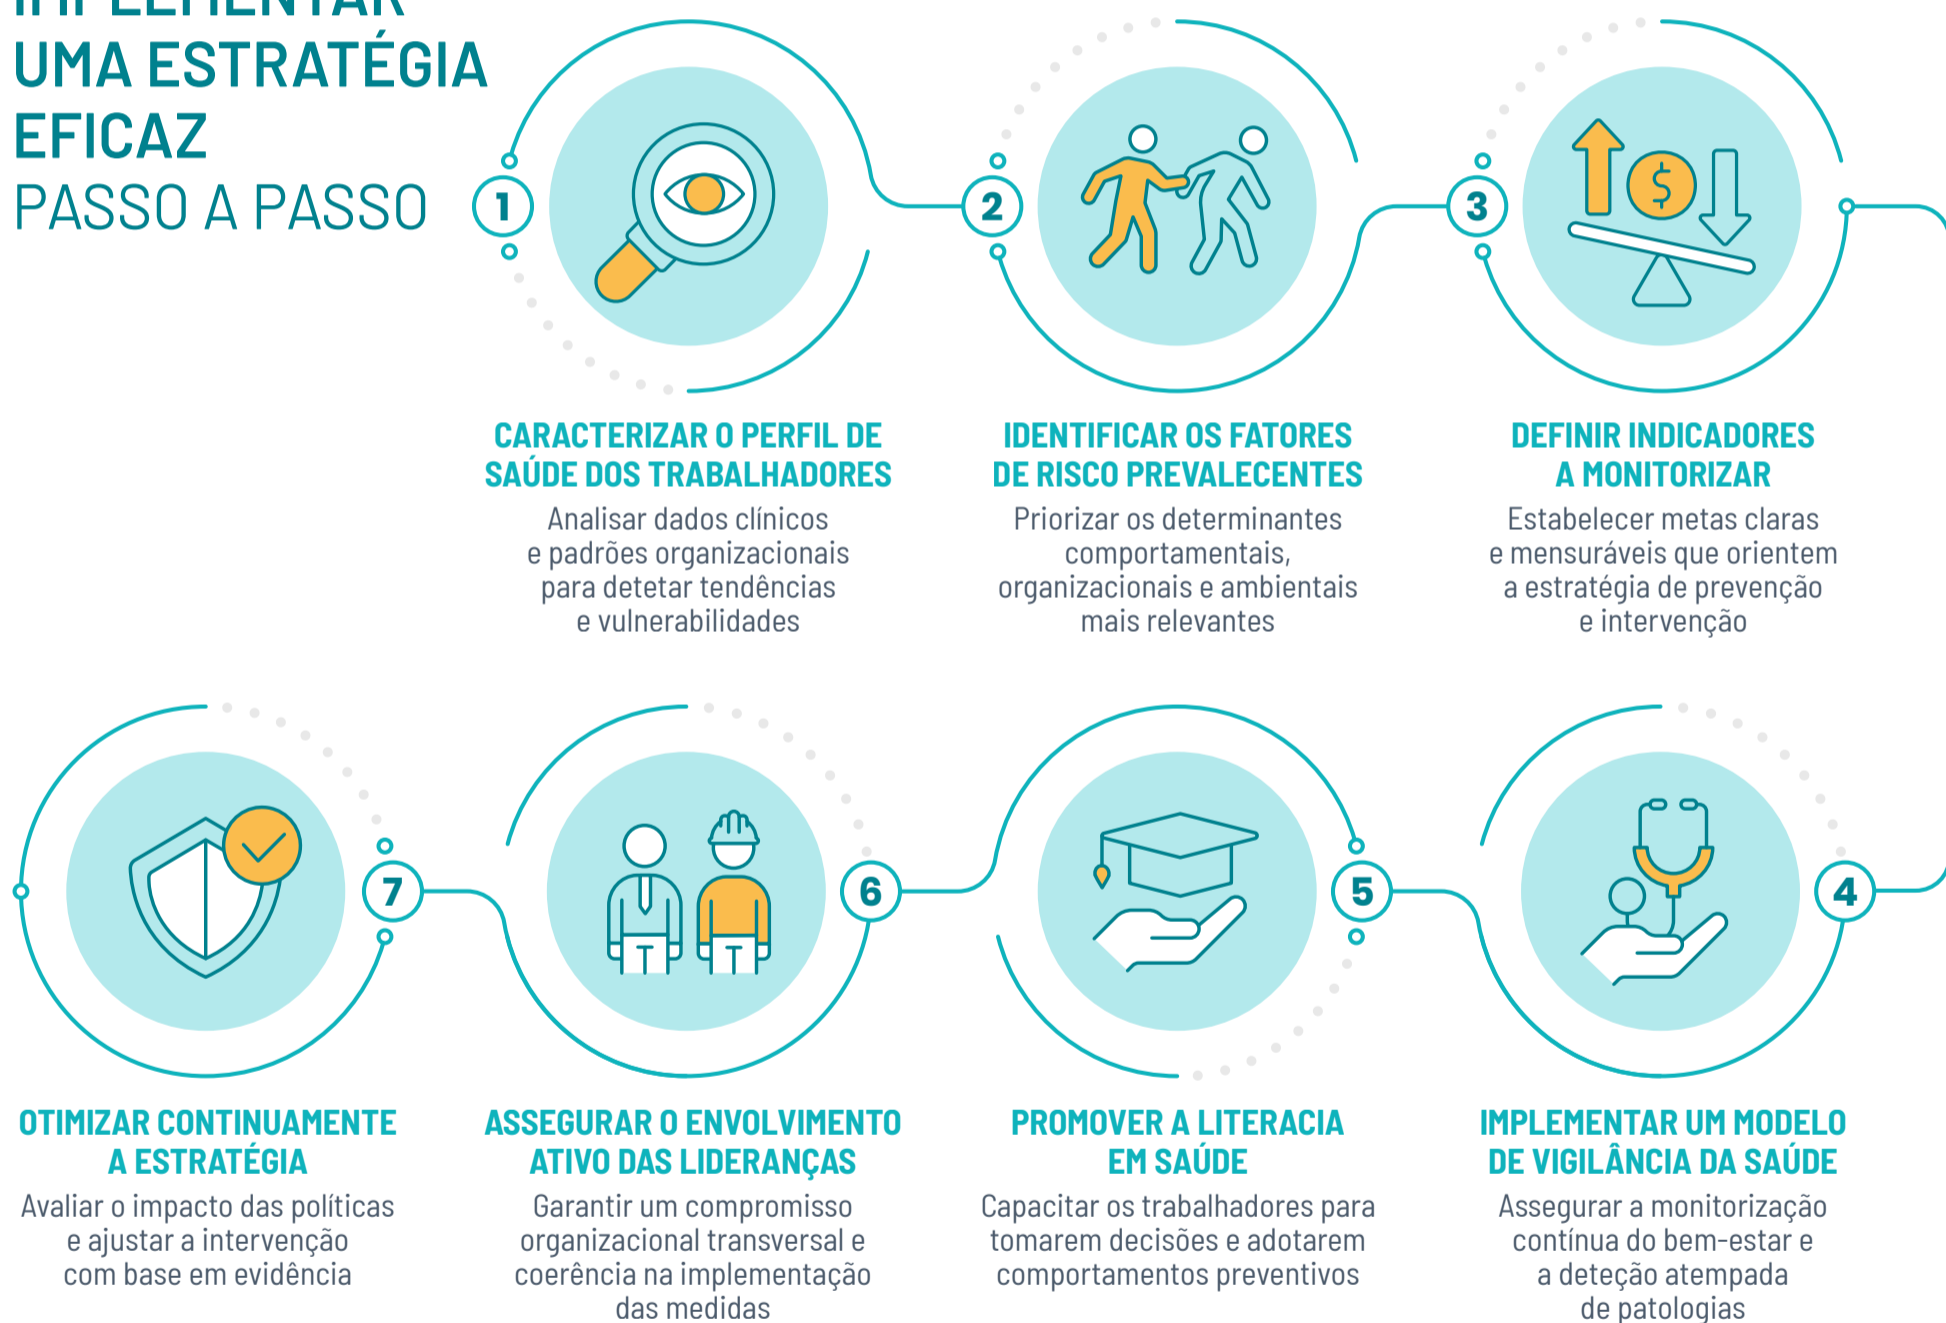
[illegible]
UMA ESTRATÉGIA EFICAZ
PASSO A PASSO

1
CARACTERIZAR O PERFIL DE SAÚDE DOS TRABALHADORES
Analisar dados clínicos e padrões organizacionais para detetar tendências e vulnerabilidades

2
IDENTIFICAR OS FATORES DE RISCO PREVALECENTES
Priorizar os determinantes comportamentais, organizacionais e ambientais mais relevantes

3
DEFINIR INDICADORES A MONITORIZAR
Estabelecer metas claras e mensuráveis que orientem a estratégia de prevenção e intervenção

7
OTIMIZAR CONTINUAMENTE A ESTRATÉGIA
Avaliar o impacto das políticas e ajustar a intervenção com base em evidência

6
ASSEGURAR O ENVOLVIMENTO ATIVO DAS LIDERANÇAS
Garantir um compromisso organizacional transversal e coerência na implementação das medidas

5
PROMOVER A LITERACIA EM SAÚDE
Capacitar os trabalhadores para tomarem decisões e adotarem comportamentos preventivos

4
IMPLEMENTAR UM MODELO DE VIGILÂNCIA DA SAÚDE
Assegurar a monitorização contínua do bem-estar e a deteção atempada de patologias